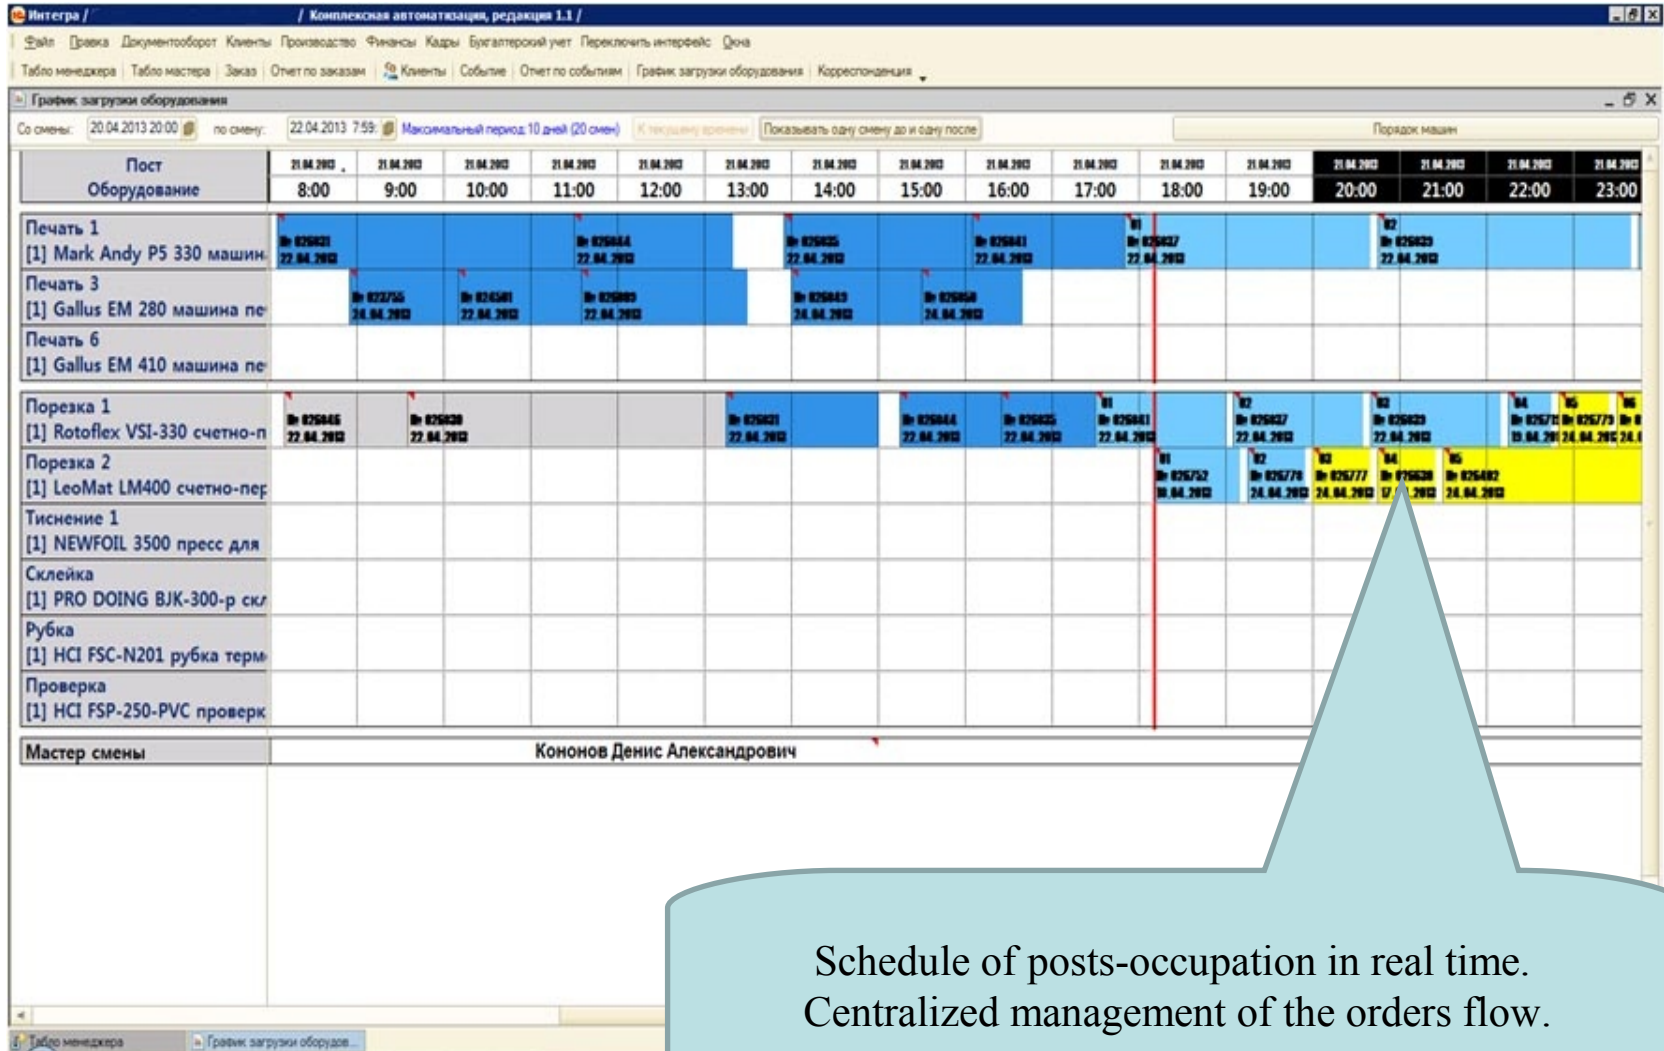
Интегра / / Комплексная автоматизация, редакция 1.1 /

Файл Правка Документооборот Клиенты Производство Финансы Кадры Бухгалтерский учет Переключить интерфейс Окна

Табло менеджера | Табло мастера | Заказ | Отчет по заказам | Клиенты | Событие | Отчет по событиям | График загрузки оборудования | Корреспонденция

График загрузки оборудования

Со смены: 20.04.2013 20:00 по смену: 22.04.2013 7:59 Максимальный период: 10 дней (20 смен) К текущему времени Показывать одну смену до и одну после Порядок машин

| Пост Оборудование | 21.04.2013 8:00 | 21.04.2013 9:00 | 21.04.2013 10:00 | 21.04.2013 11:00 | 21.04.2013 12:00 | 21.04.2013 13:00 | 21.04.2013 14:00 | 21.04.2013 15:00 | 21.04.2013 16:00 | 21.04.2013 17:00 | 21.04.2013 18:00 | 21.04.2013 19:00 | 21.04.2013 20:00 | 21.04.2013 21:00 | 21.04.2013 22:00 | 21.04.2013 23:00 |
|---|---|---|---|---|---|---|---|---|---|---|---|---|---|---|---|---|
| Печать 1 [1] Mark Andy P5 330 машин | № 025631 22.04.2013 | | | № 025644 22.04.2013 | | | № 025635 22.04.2013 | | № 025641 22.04.2013 | 01 № 025637 22.04.2013 | | | 02 № 025633 22.04.2013 | | | |
| Печать 3 [1] Gallus EM 280 машина пе | | № 023755 24.04.2013 | № 026501 22.04.2013 | № 025083 22.04.2013 | | | № 025043 24.04.2013 | № 025050 24.04.2013 | | | | | | | | |
| Печать 6 [1] Gallus EM 410 машина пе | | | | | | | | | | | | | | | | |
| Порезка 1 [1] Rotoflex VSI-330 счетно-п | № 025045 22.04.2013 | | № 025030 22.04.2013 | | | № 025631 22.04.2013 | | № 025644 22.04.2013 | № 025035 22.04.2013 | 01 № 025661 22.04.2013 | | 02 № 025637 22.04.2013 | 03 № 025633 22.04.2013 | | 04 № 025771 19.04.2013 | 05 № 025773 24.04.2013 |
| Порезка 2 [1] LeoMat LM400 счетно-пер | | | | | | | | | | | 01 № 025752 18.04.2013 | 02 № 025770 24.04.2013 | 03 № 025777 24.04.2013 | 04 № 025638 17.04.2013 | 05 № 025482 24.04.2013 | |
| Тиснение 1 [1] NEWFOIL 3500 пресс для | | | | | | | | | | | | | | | | |
| Склейка [1] PRO DOING BJK-300-р скл | | | | | | | | | | | | | | | | |
| Рубка [1] HCI FSC-N201 рубка терм | | | | | | | | | | | | | | | | |
| Проверка [1] HCI FSP-250-PVC проверк | | | | | | | | | | | | | | | | |

Мастер смены | Кононов Денис Александрович

Табло менеджера | График загрузки оборудов...

Schedule of posts-occupation in real time. Centralized management of the orders flow.